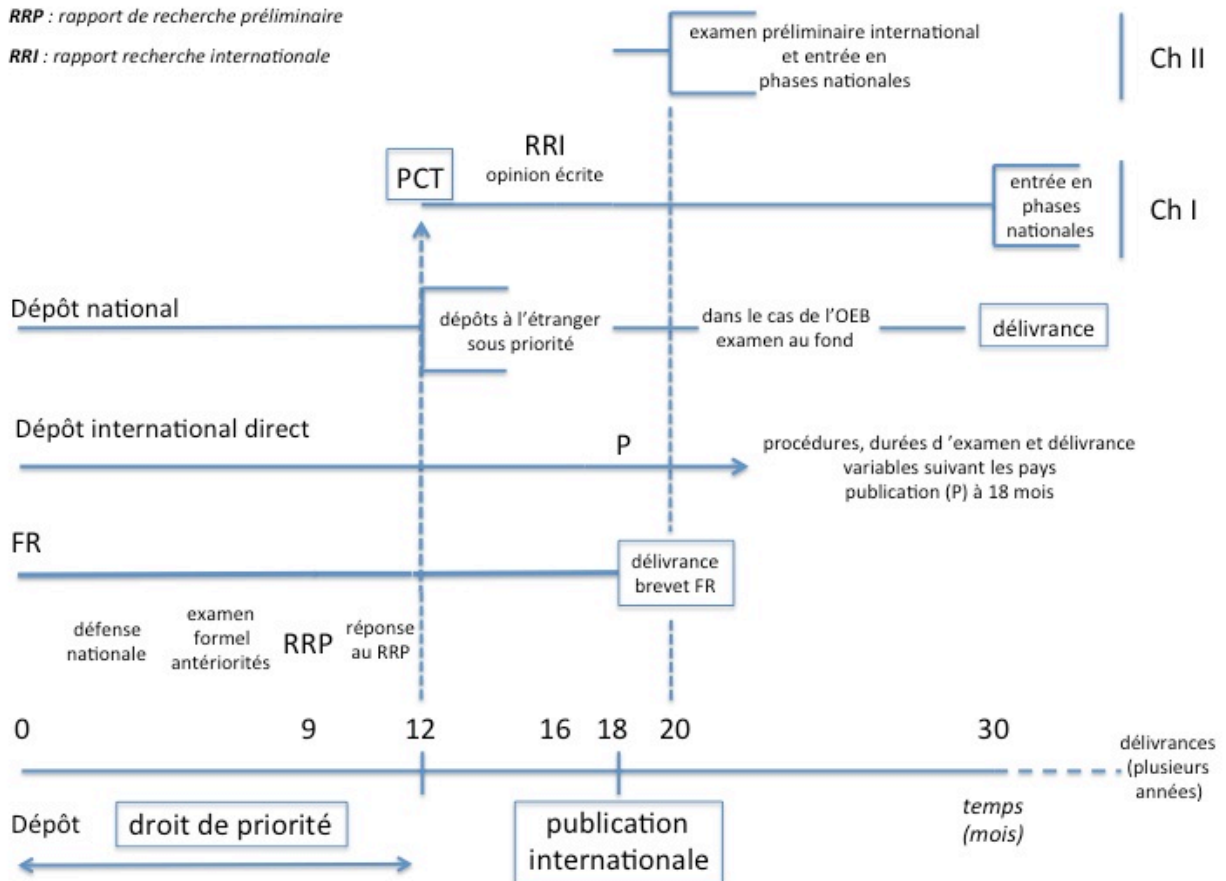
RRP : rapport de recherche préliminaire

RRI : rapport recherche internationale

examen préliminaire international et entrée en phases nationales

Ch II

RRI
opinion écrite

PCT

entrée en phases nationales

Ch I

Dépôt national

dépôts à l'étranger sous priorité

dans le cas de l'OEB examen au fond

délivrance

Dépôt international direct

P

procédures, durées d 'examen et délivrance variables suivant les pays publication (P) à 18 mois

FR

délivrance brevet FR

défense nationale

examen formel antériorités

RRP

réponse au RRP

0

9

12

16

18

20

30

délivrances (plusieurs années)

temps (mois)

Dépôt

droit de priorité

publication internationale